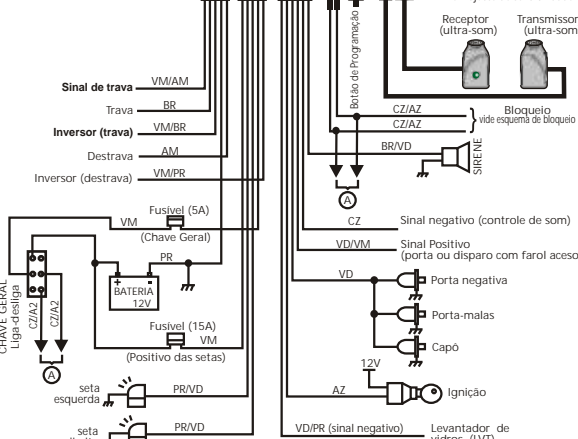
Receptor (ultra-som)
Transmissor (ultra-som)

Botão de Programação

Sinal de trava
VM/AM
Trava
BR
Inversor (trava)
VM/BR
Destrava
AM
Inversor (destrava)
VM/PR

CZ/AZ
CZ/AZ
Bloqueio
vide esquema de bloqueio
BR/VD
SIRENE
A

Fusível (5A)
VM
(Chave Geral)
PR
+ -
BATERIA
12V
CHAVE GERAL
Liga-desliga
CZ/AZ
CZ/AZ
A
Fusível (15A)
VM
(Positivo das setas)

CZ
Sinal negativo (controle de som)
VD/VM
Sinal Positivo
(porta ou disparo com farol aceso)
VD
Porta negativa
Porta-malas
Capô
12V
AZ
Ignição

seta esquerda
PR/VD
seta
PR/VD
VD/PR (sinal negativo)
Levantador de vidros (LVT)